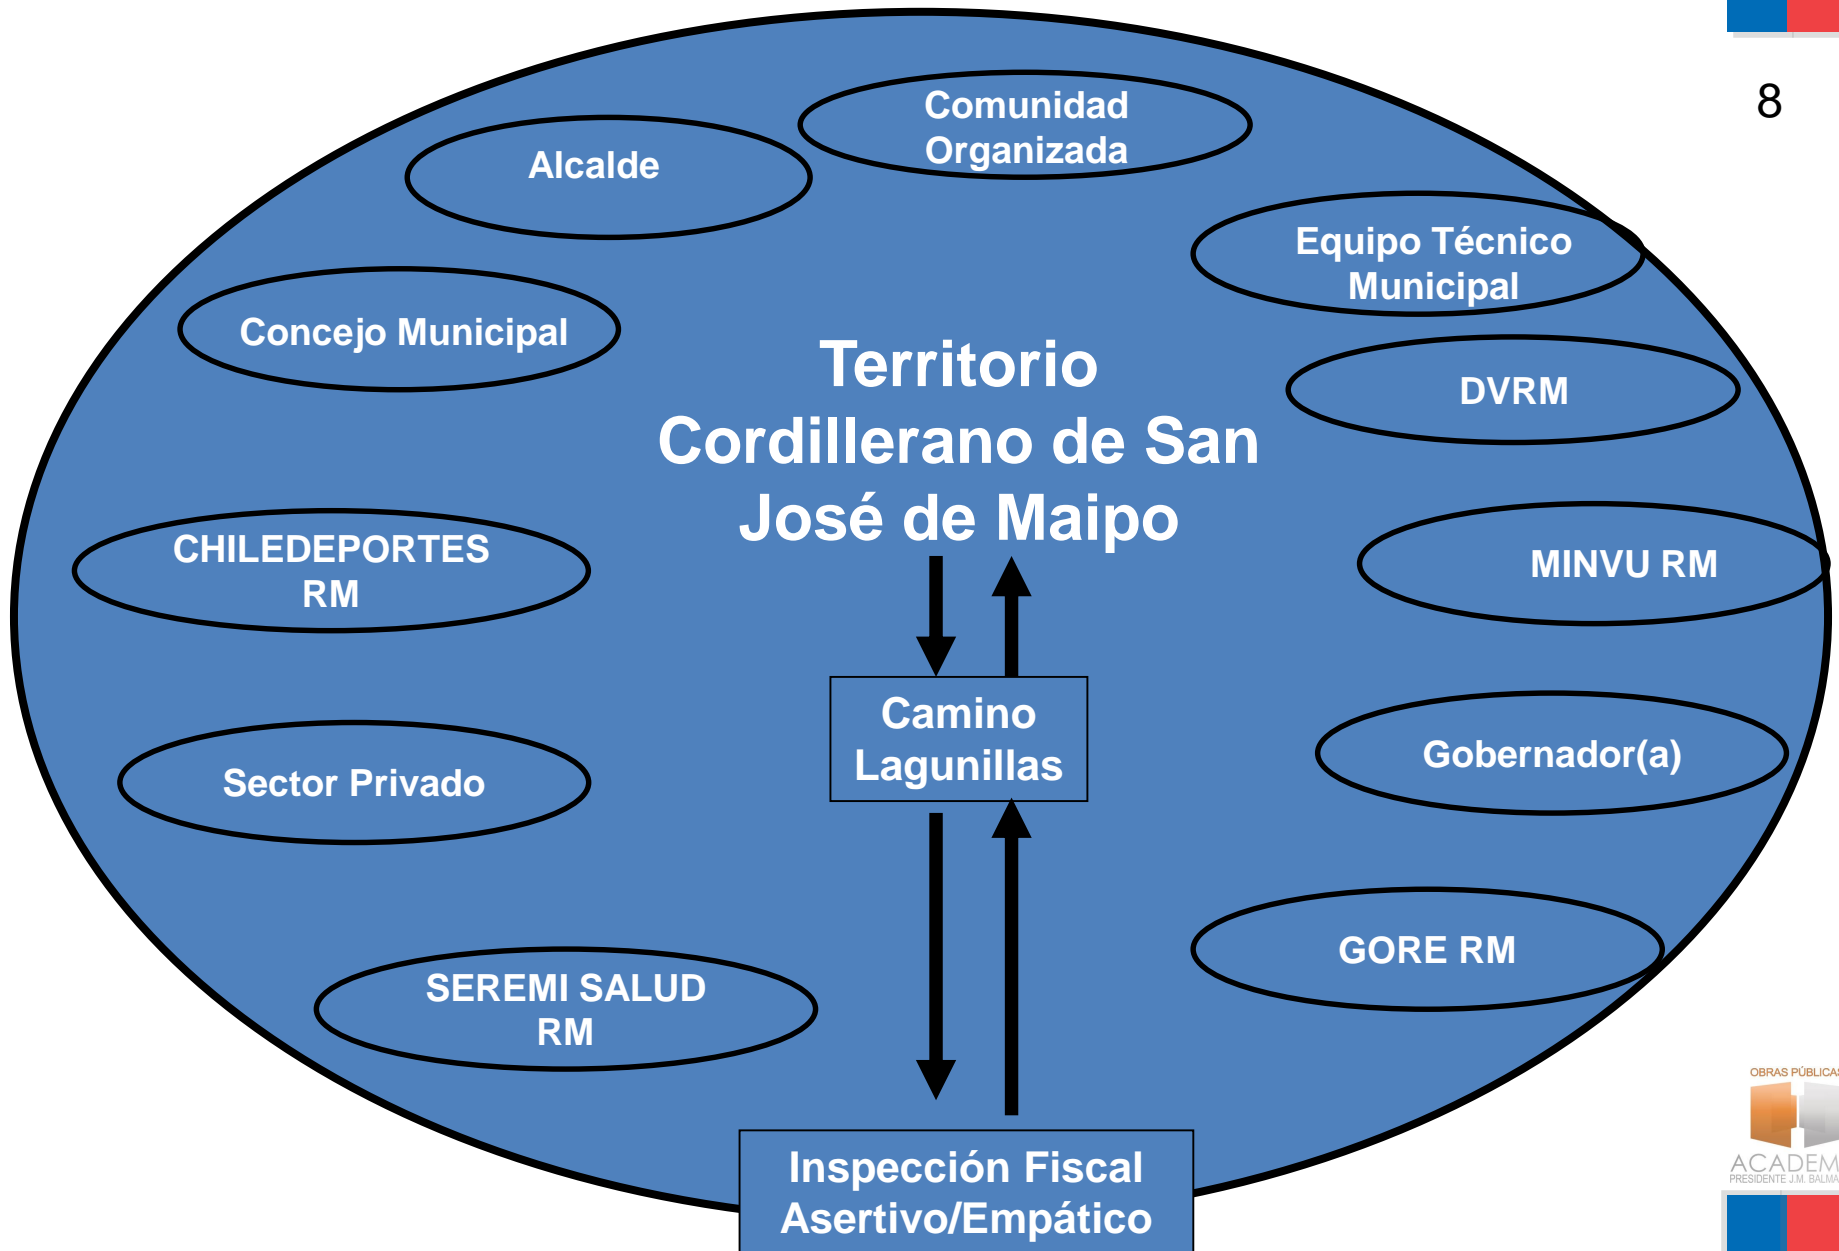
8

Comunidad Organizada

Alcalde

Equipo Técnico Municipal

Concejo Municipal

Territorio Cordillerano de San José de Maipo

DVRM

CHILEDEPORTES RM

MINVU RM

Camino Lagunillas

Gobernador(a)

Sector Privado

GORE RM

SEREMI SALUD RM

Inspección Fiscal Asertivo/Empático

OBRAS PÚBLICAS
ACADEM
PRESIDENTE J.M. BALMA